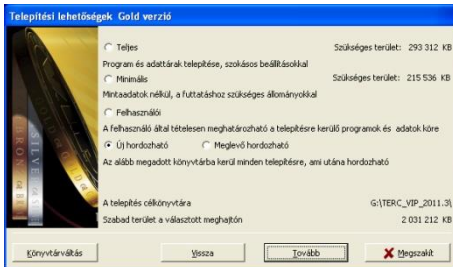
Telepítési lehetőségek Gold verzió

Teljes

Szükséges terület: 293 312 KB

Program és adattárak telepítése, szokásos beállításokkal

Minimális

Szükséges terület: 215 536 KB

Mintaadatok nélkül, a futtatáshoz szükséges állományokkal

Felhasználói

A felhasználó által tételesen meghatározható a telepítésre kerülő programok és adatok köre

Új hordozható

Meglevő hordozható

Az alább megadott könyvtárba kerül minden telepítésre, ami utána hordozható

A telepítés célkönyvtára

G:\TERC_VIP_2011.3\

Szabad terület a választott meghajtón

2 031 212 KB

Könyvtárváltás

Vissza

Tovább

Megszakít